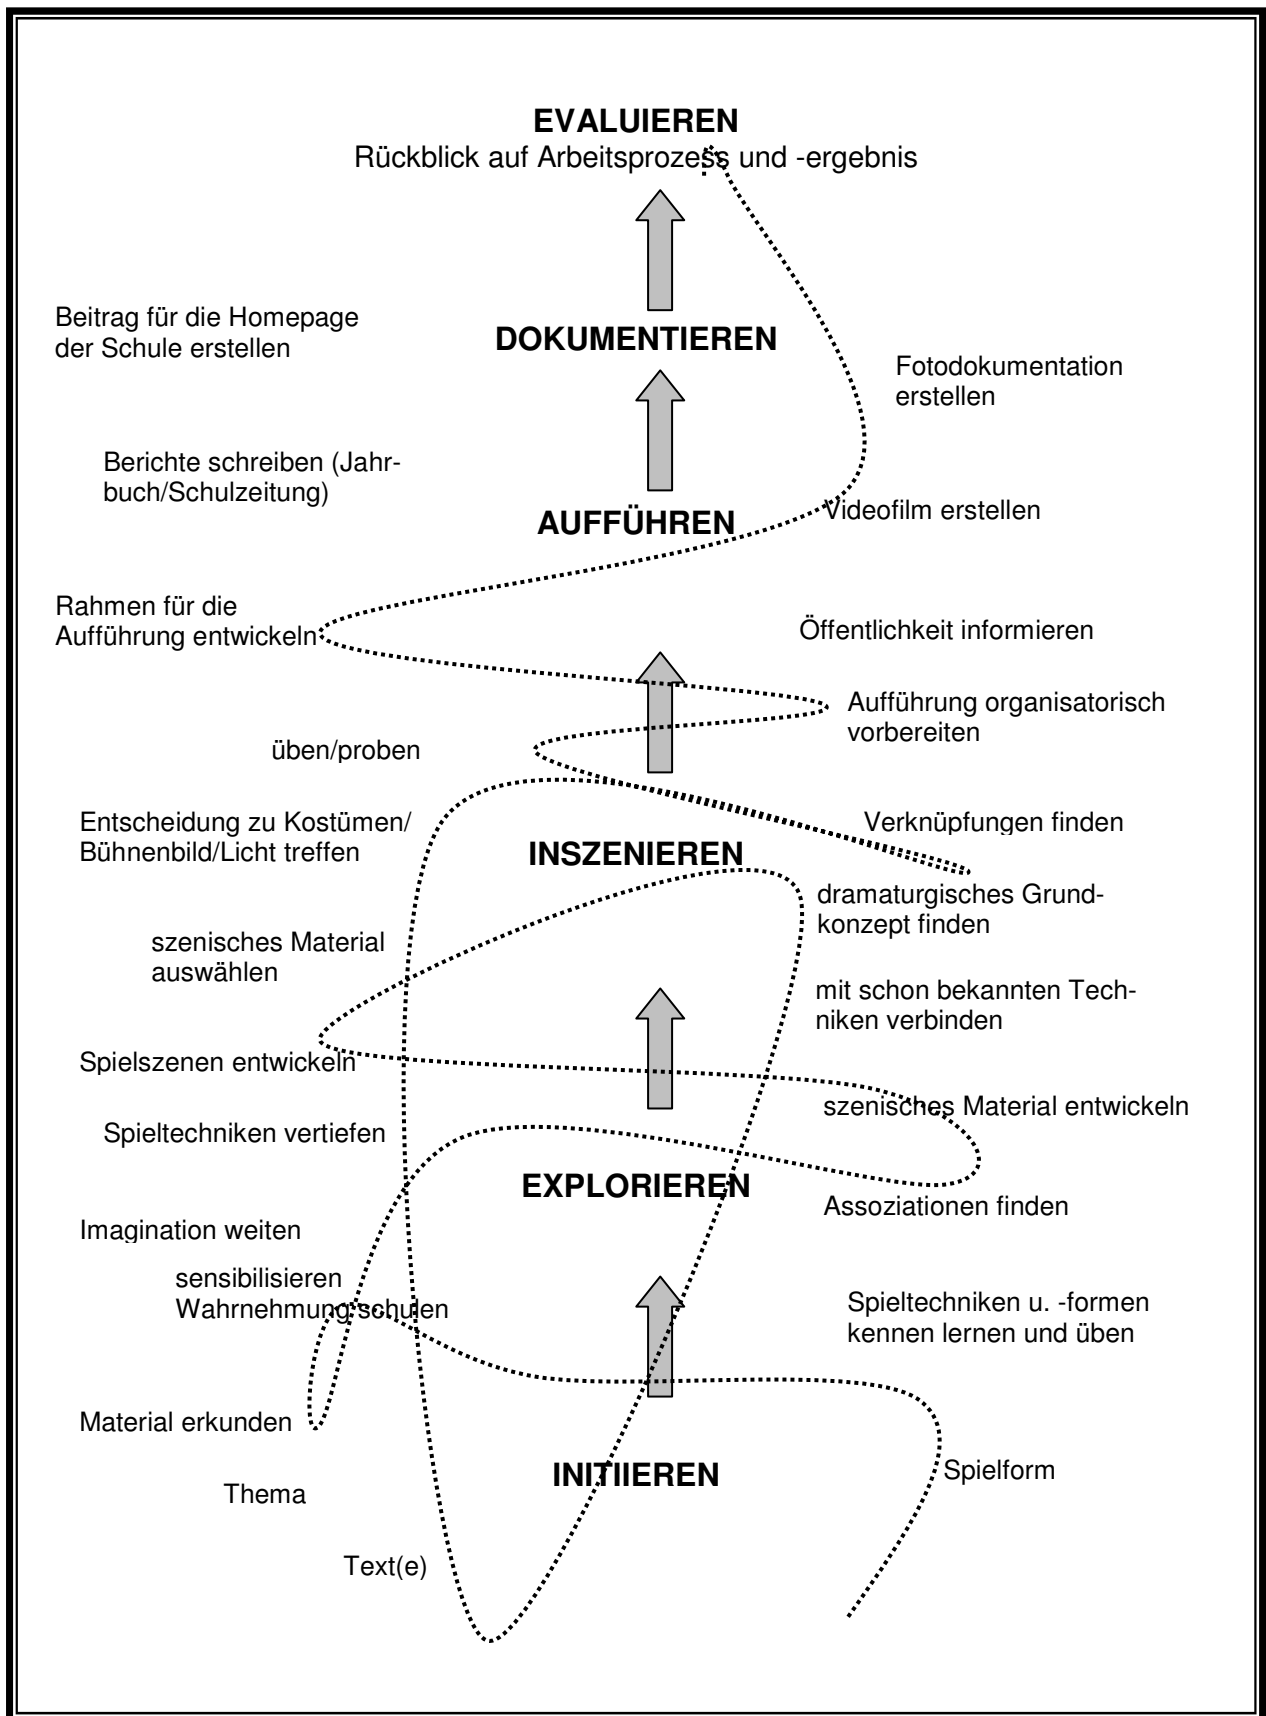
EVALUIEREN
Rückblick auf Arbeitsprozess und -ergebnis

Beitrag für die Homepage der Schule erstellen

DOKUMENTIEREN

Fotodokumentation erstellen

Berichte schreiben (Jahrbuch/Schulzeitung)

AUFFÜHREN

Videofilm erstellen

Rahmen für die Aufführung entwickeln

Öffentlichkeit informieren

Aufführung organisatorisch vorbereiten

üben/proben

Entscheidung zu Kostümen/ Bühnenbild/Licht treffen

Verknüpfungen finden

INSZENIEREN

dramaturgisches Grundkonzept finden

szenisches Material auswählen

mit schon bekannten Techniken verbinden

Spielszenen entwickeln

szenisches Material entwickeln

Spieltechniken vertiefen

EXPLORIEREN

Assoziationen finden

Imagination weiten

sensibilisieren Wahrnehmung schulen

Spieltechniken u. -formen kennen lernen und üben

Material erkunden

INITIIEREN

Spielform

Thema

Text(e)